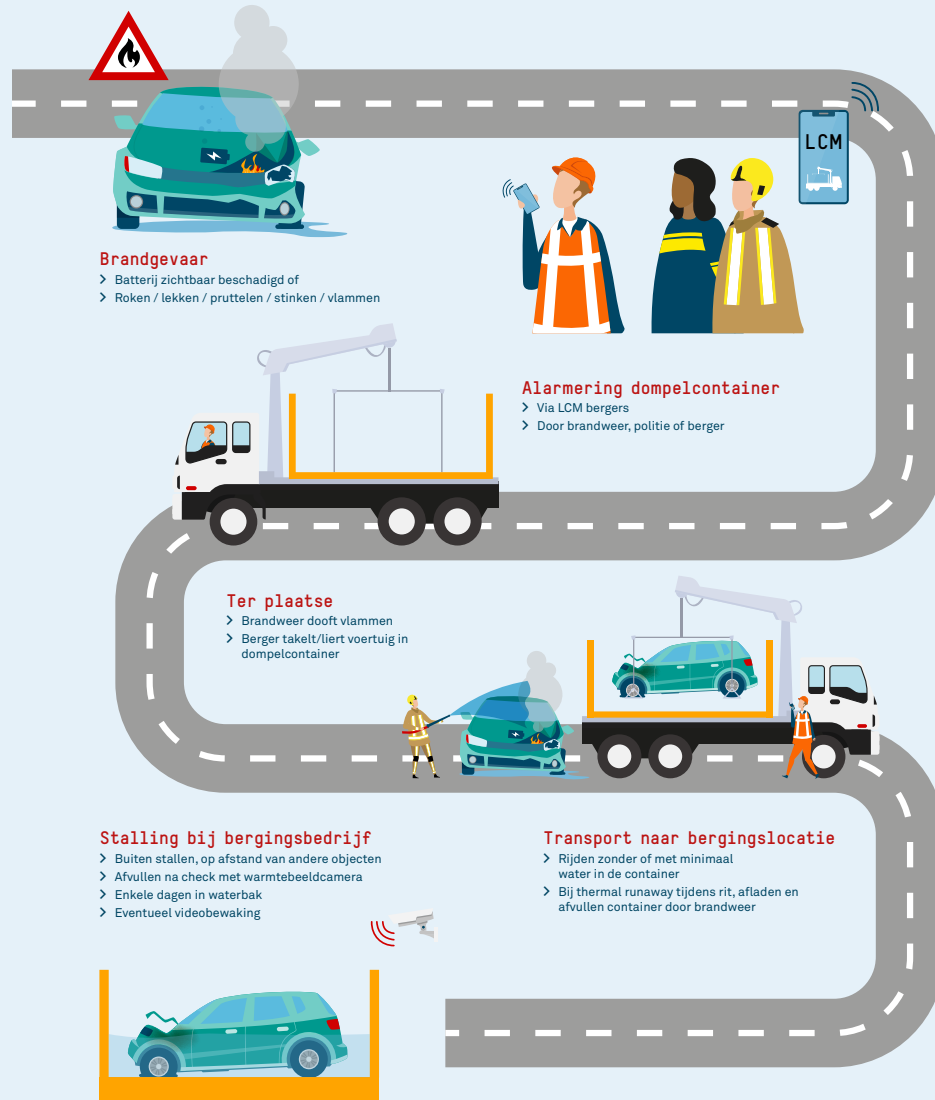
LCM

Brandgevaar
› Batterij zichtbaar beschadigd of
› Roken / lekken / pruttelen / stinken / vlammen

Alarmering dompelcontainer
› Via LCM bergers
› Door brandweer, politie of berger

Ter plaatse
› Brandweer dooft vlammen
› Berger takelt/liert voertuig in dompelcontainer

Stalling bij bergingsbedrijf
› Buiten stallen, op afstand van andere objecten
› Afvullen na check met warmtebeeldcamera
› Enkele dagen in waterbak
› Eventueel videobewaking

Transport naar bergingslocatie
› Rijden zonder of met minimaal water in de container
› Bij thermal runaway tijdens rit, afladen en afvullen container door brandweer